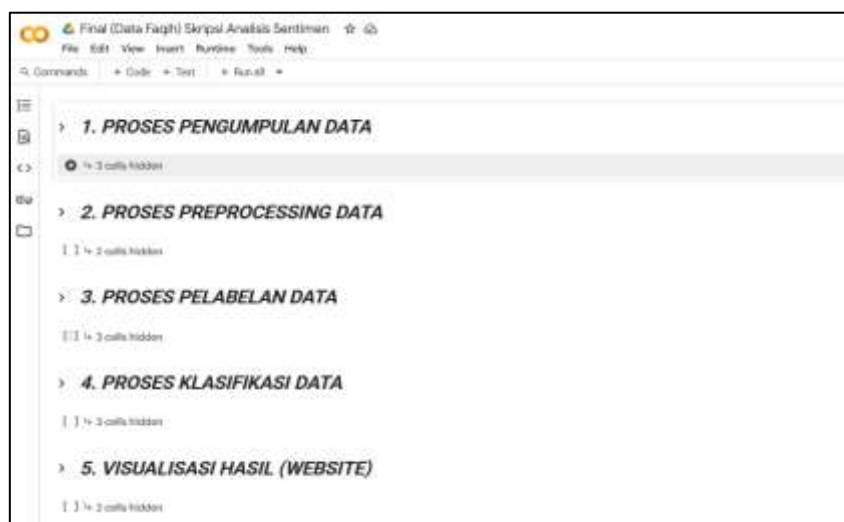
CO Final (Data Faqih) Skripsi Analisis Sentimen

File Edit View Insert Runtime Tools Help

Commands + Code + Text + Run all

1. PROSES PENGUMPULAN DATA

3 cells hidden

2. PROSES PREPROCESSING DATA

[ ] 3 cells hidden

3. PROSES PELABELAN DATA

[ ] 3 cells hidden

4. PROSES KLASIFIKASI DATA

[ ] 3 cells hidden

5. VISUALISASI HASIL (WEBSITE)

[ ] 3 cells hidden